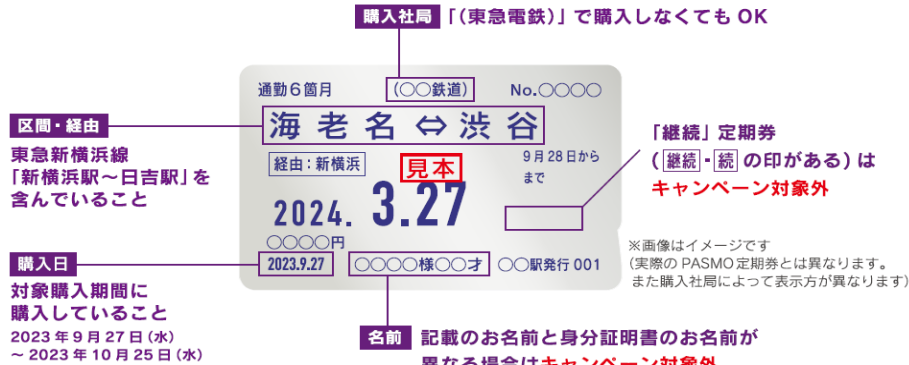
購入社局 「(東急電鉄)」で購入しなくても OK

通勤６箇月 (○○鉄道) No.○○○○

海 老 名 ⇔ 渋 谷

経由：新横浜 見本 9月28日から まで

2024. 3.27

○○○○円

2023.9.27 ○○○○様○○才 ○○駅発行 001

区間・経由
東急新横浜線「新横浜駅〜日吉駅」を含んでいること

購入日
対象購入期間に購入していること
2023年9月27日(水)
〜2023年10月25日(水)

「継続」定期券
(継続・続の印がある)は
キャンペーン対象外

※画像はイメージです
(実際のPASMO定期券とは異なります。
また購入社局によって表示方が異なります)

名前 記載のお名前と身分証明書のお名前が
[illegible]キャンペーン対象外